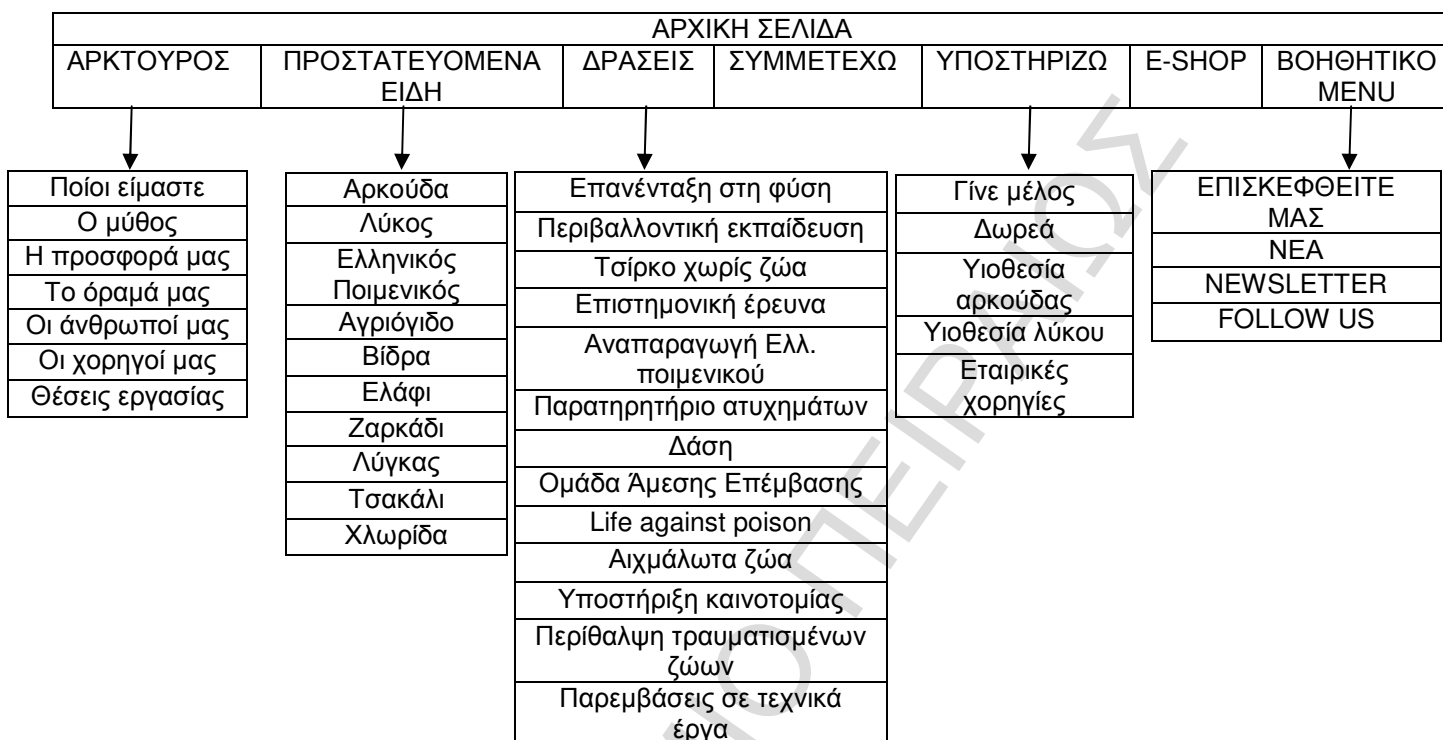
ΑΡΧΙΚΗ ΣΕΛΙΔΑ

| ΑΡΚΤΟΥΡΟΣ | ΠΡΟΣΤΑΤΕΥΟΜΕΝΑ ΕΙΔΗ | ΔΡΑΣΕΙΣ | ΣΥΜΜΕΤΕΧΩ | ΥΠΟΣΤΗΡΙΖΩ | E-SHOP | ΒΟΗΘΗΤΙΚΟ MENU |
|---|---|---|---|---|---|---|

Ποίοι είμαστε
Ο μύθος
Η προσφορά μας
Το όραμά μας
Οι άνθρωποί μας
Οι χορηγοί μας
Θέσεις εργασίας

Αρκούδα
Λύκος
Ελληνικός Ποιμενικός
Αγριόγιδο
Βίδρα
Ελάφι
Ζαρκάδι
Λύγκας
Τσακάλι
Χλωρίδα

Επανένταξη στη φύση
Περιβαλλοντική εκπαίδευση
Τσίρκο χωρίς ζώα
Επιστημονική έρευνα
Αναπαραγωγή Ελλ. ποιμενικού
Παρατηρητήριο ατυχημάτων
Δάση
Ομάδα Άμεσης Επέμβασης
Life against poison
Αιχμάλωτα ζώα
Υποστήριξη καινοτομίας
Περίθαλψη τραυματισμένων ζώων
Παρεμβάσεις σε τεχνικά έργα

Γίνε μέλος
Δωρεά
Υιοθεσία αρκούδας
Υιοθεσία λύκου
Εταιρικές χορηγίες

ΕΠΙΣΚΕΦΘΕΙΤΕ ΜΑΣ
ΝΕΑ
NEWSLETTER
FOLLOW US